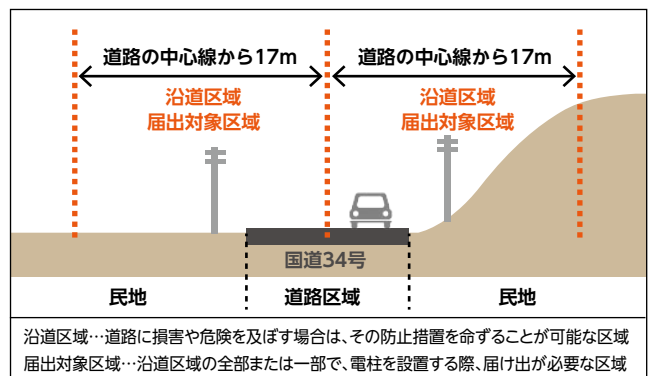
道路の中心線から17m

道路の中心線から17m

沿道区域
届出対象区域

沿道区域
届出対象区域

国道34号

民地

道路区域

民地

沿道区域…道路に損害や危険を及ぼす場合は、その防止措置を命ずることが可能な区域
届出対象区域…沿道区域の全部または一部で、電柱を設置する際、届け出が必要な区域